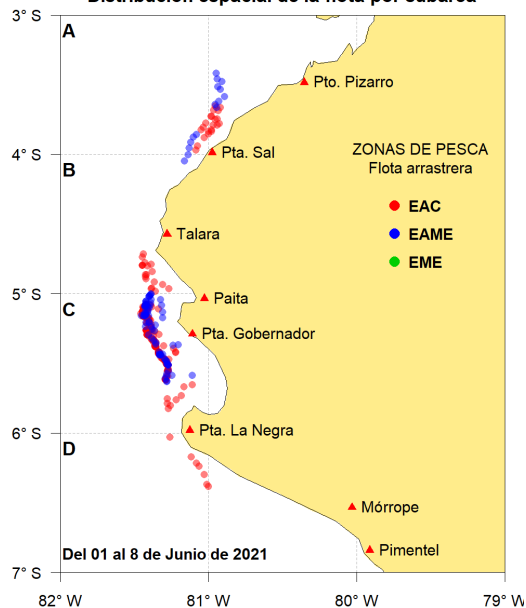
Distribución espacial de la flota por subárea

3° S
4° S
5° S
6° S
7° S

A
B
C
D

Pto. Pizarro
Pta. Sal
Talara
Paita
Pta. Gobernador
Pta. La Negra
Mórrope
Pimentel

ZONAS DE PESCA
Flota arrastrera
EAC
EAME
EME

Del 01 al 8 de Junio de 2021

82° W
81° W
80° W
79° W